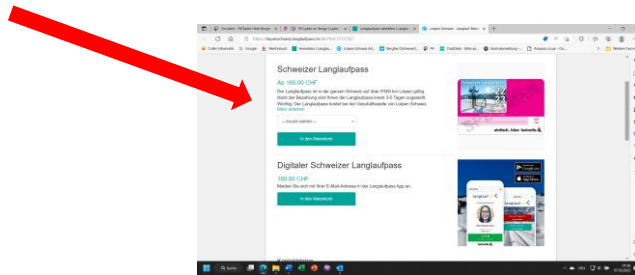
Schweizer Langlaufpass

Ab 160.00 CHF

Der Langlaufpass ist in der ganzen Schweiz auf über 5'000 km Loipen gültig. Nach der Bezahlung wird Ihnen der Langlaufpass innert 3-5 Tagen zugestellt. Wichtig: Der Langlaufpass bleibt bei der Geschäftsstelle von Loipen Schweiz. Mehr erfahren

-- Auswahl wählen --

In den Warenkorb

einfach. klar. loipe.

Digitaler Schweizer Langlaufpass

160.00 CHF

Melden Sie sich mit Ihrer E-Mail-Adresse in der Langlaufpass App an.

In den Warenkorb

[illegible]